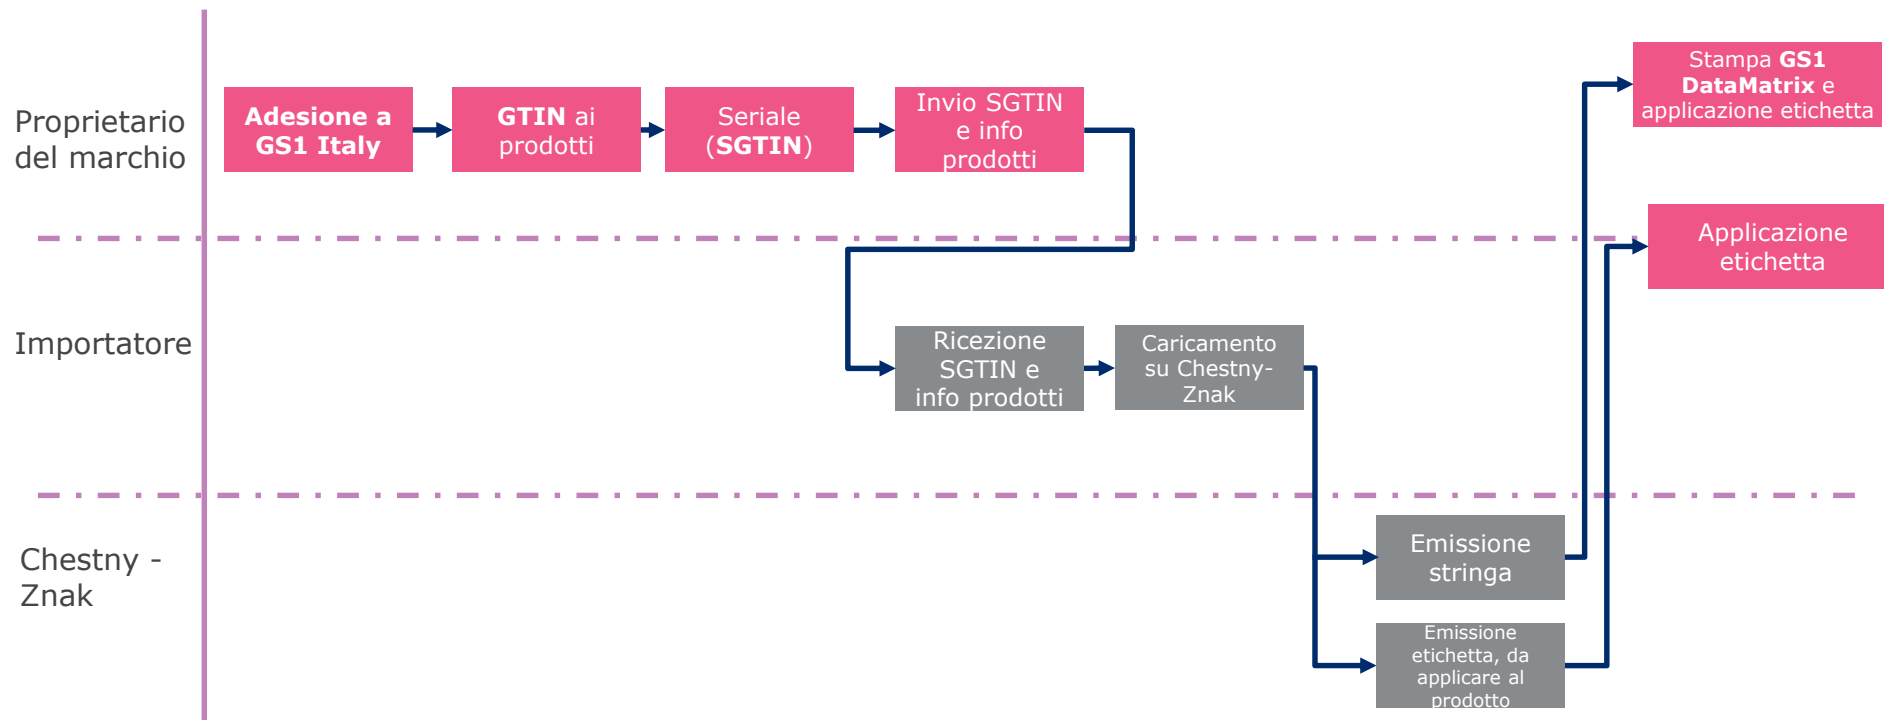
Proprietario del marchio

Adesione a GS1 Italy

GTIN ai prodotti

Seriale (SGTIN)

Invio SGTIN e info prodotti

Stampa GS1 DataMatrix e applicazione etichetta

Applicazione etichetta

Importatore

Ricezione SGTIN e info prodotti

Caricamento su Chestny-Znak

Chestny - Znak

Emissione stringa

Emissione etichetta, da applicare al prodotto